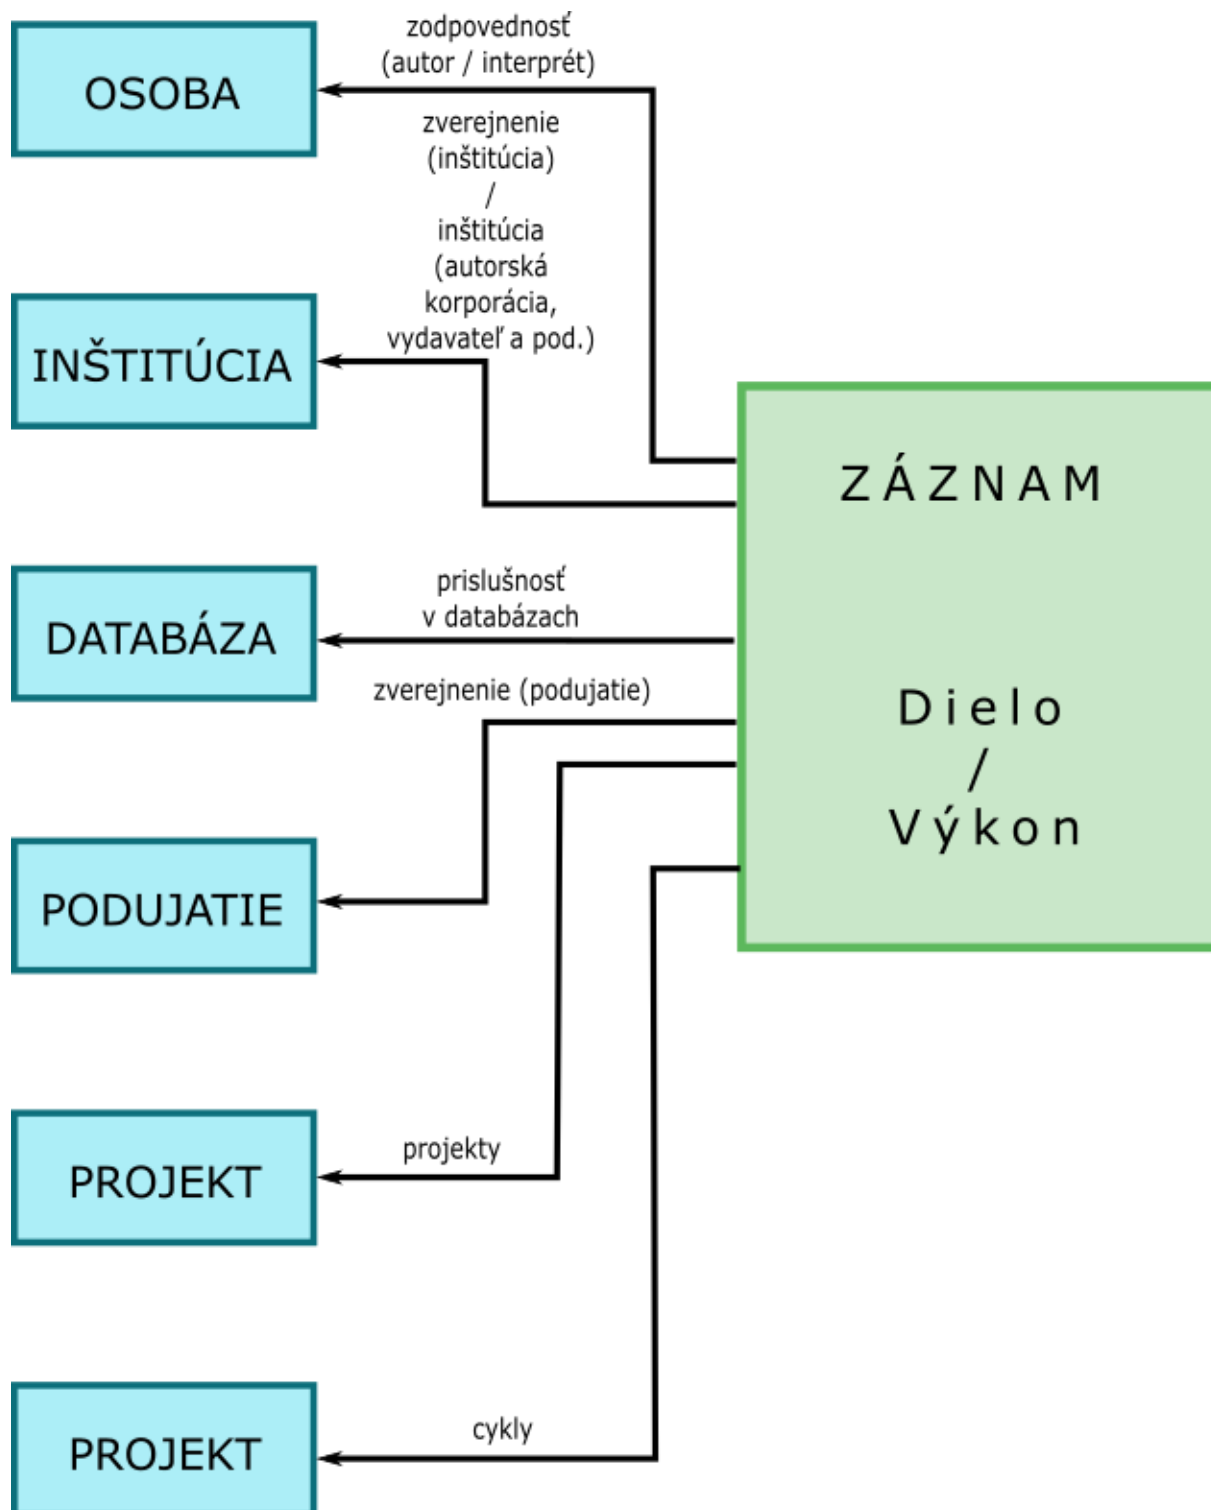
OSOBA

zodpovednosť
(autor / interprét)

zverejnenie
(inštitúcia)
/
inštitúcia
(autorská
korporácia,
vydavateľ a pod.)

INŠTITÚCIA

ZÁZNAM

Dielo
/
Výkon

prislušnosť
v databázach

DATABÁZA

zverejnenie (podujatie)

PODUJATIE

projekty

PROJEKT

cykly

PROJEKT